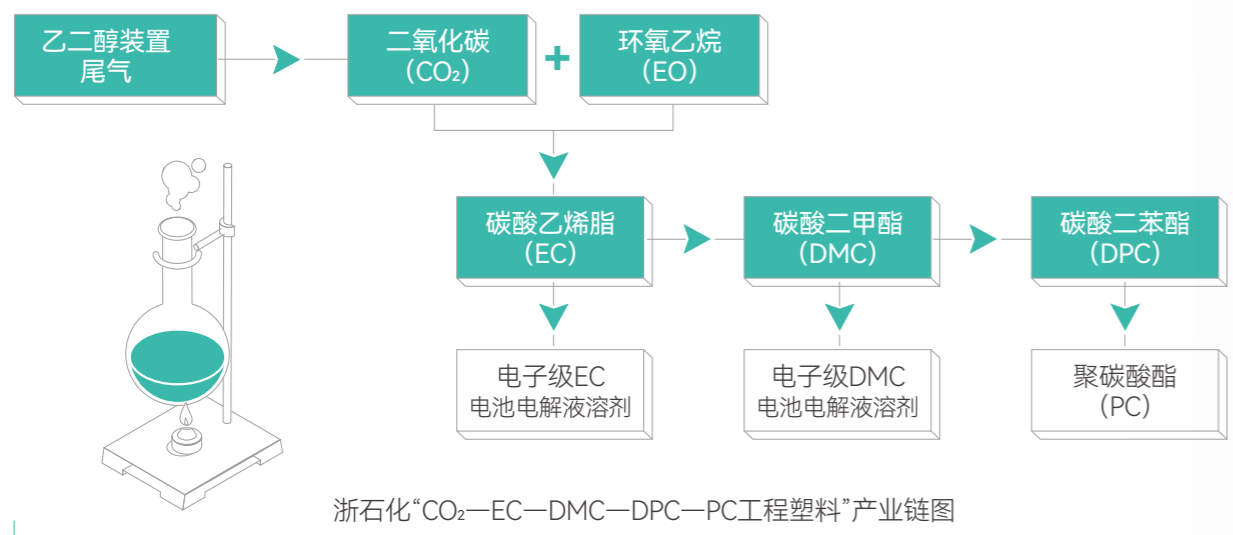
乙二醇装置尾气

二氧化碳（$CO_2$）

+

环氧乙烷（EO）

碳酸乙烯脂（EC）

碳酸二甲酯（DMC）

碳酸二苯酯（DPC）

电子级EC
电池电解液溶剂

电子级DMC
电池电解液溶剂

聚碳酸酯（PC）

浙石化“$CO_2$—EC—DMC—DPC—PC工程塑料”产业链图